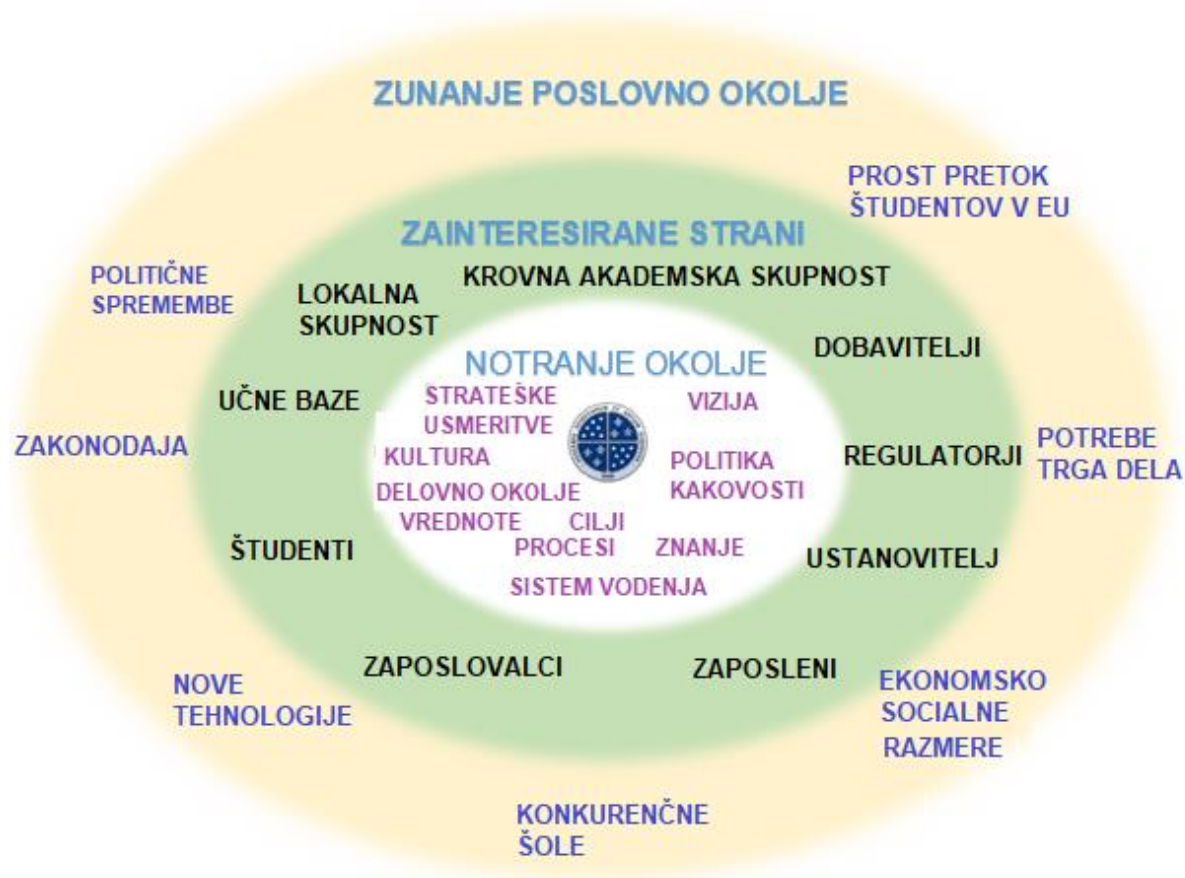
ZUNANJE POSLOVNO OKOLJE

PROST PRETOK ŠTUDENTOV V EU

ZAINTERESIRANE STRANI

POLITIČNE SPREMEMBE

LOKALNA SKUPNOST

KROVNA AKADEMSKA SKUPNOST

NOTRANJE OKOLJE

DOBAVITELJI

UČNE BAZE

STRATEŠKE USMERITVE

VIZIJA

ZAKONODAJA

KULTURA

POLITIKA KAKOVOSTI

REGULATORJI

POTREBE TRGA DELA

DELOVNO OKOLJE

VREDNOTE

CILJI

ŠTUDENTI

PROCESI

ZNANJE

USTANOVITELJ

SISTEM VODENJA

ZAPOSLOVALCI

ZAPOSLENI

NOVE TEHNOLOGIJE

EKONOMSKO SOCIALNE RAZMERE

KONKURENČNE ŠOLE